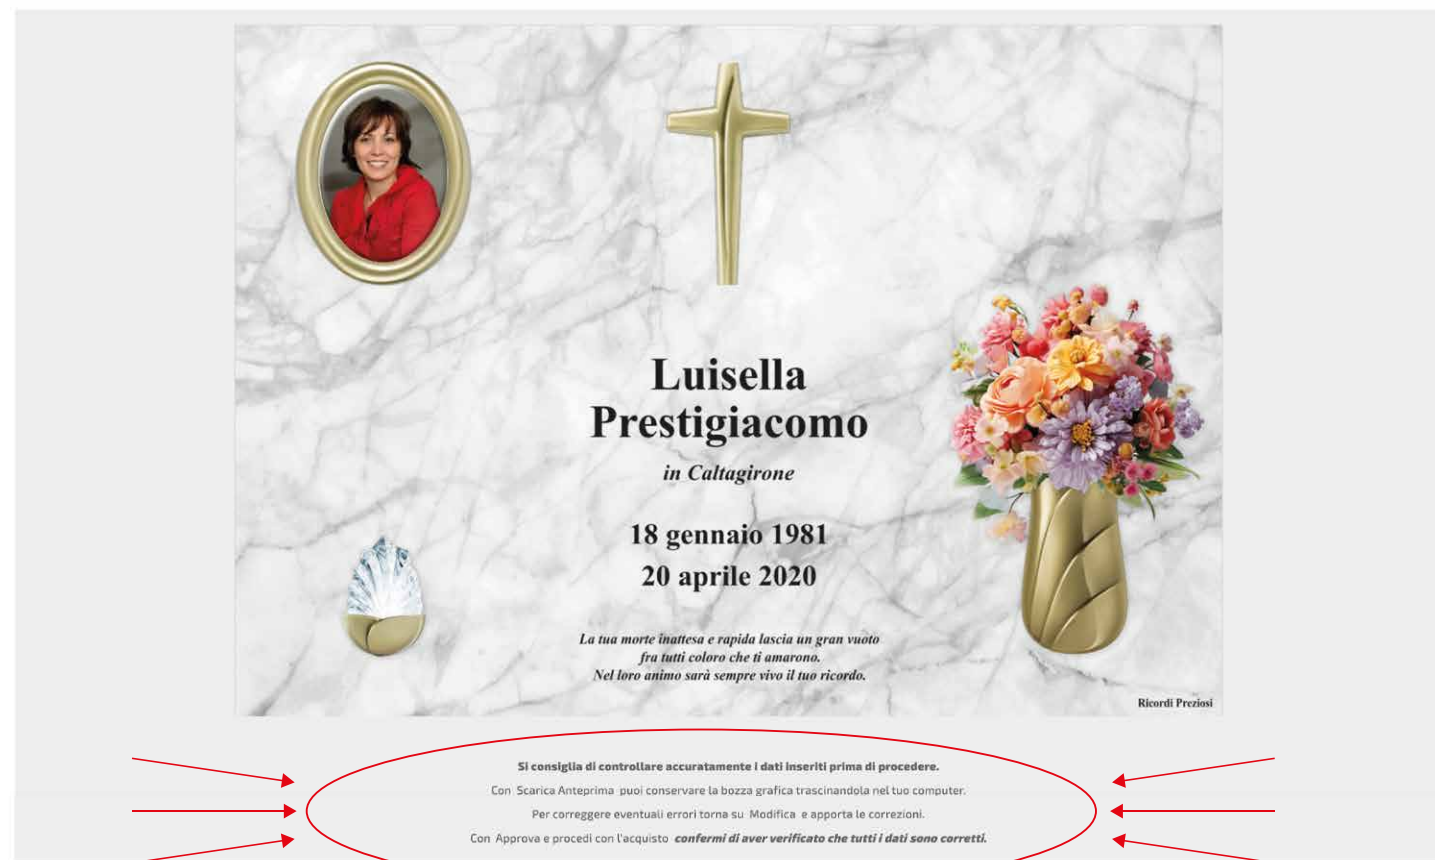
Luisella
Prestigiacomo

in Caltagirone

18 gennaio 1981
20 aprile 2020

La tua morte inattesa e rapida lascia un gran vuoto
fra tutti coloro che ti amarono.
Nel loro animo sarà sempre vivo il tuo ricordo.

Ricordi Preziosi

Si consiglia di controllare accuratamente i dati inseriti prima di procedere.

Con Scarica Anteprima puoi conservare la bozza grafica trascinandola nel tuo computer.

Per correggere eventuali errori torna su Modifica e apporta le correzioni.

Con Approva e procedi con l'acquisto confermi di aver verificato che tutti i dati sono corretti.